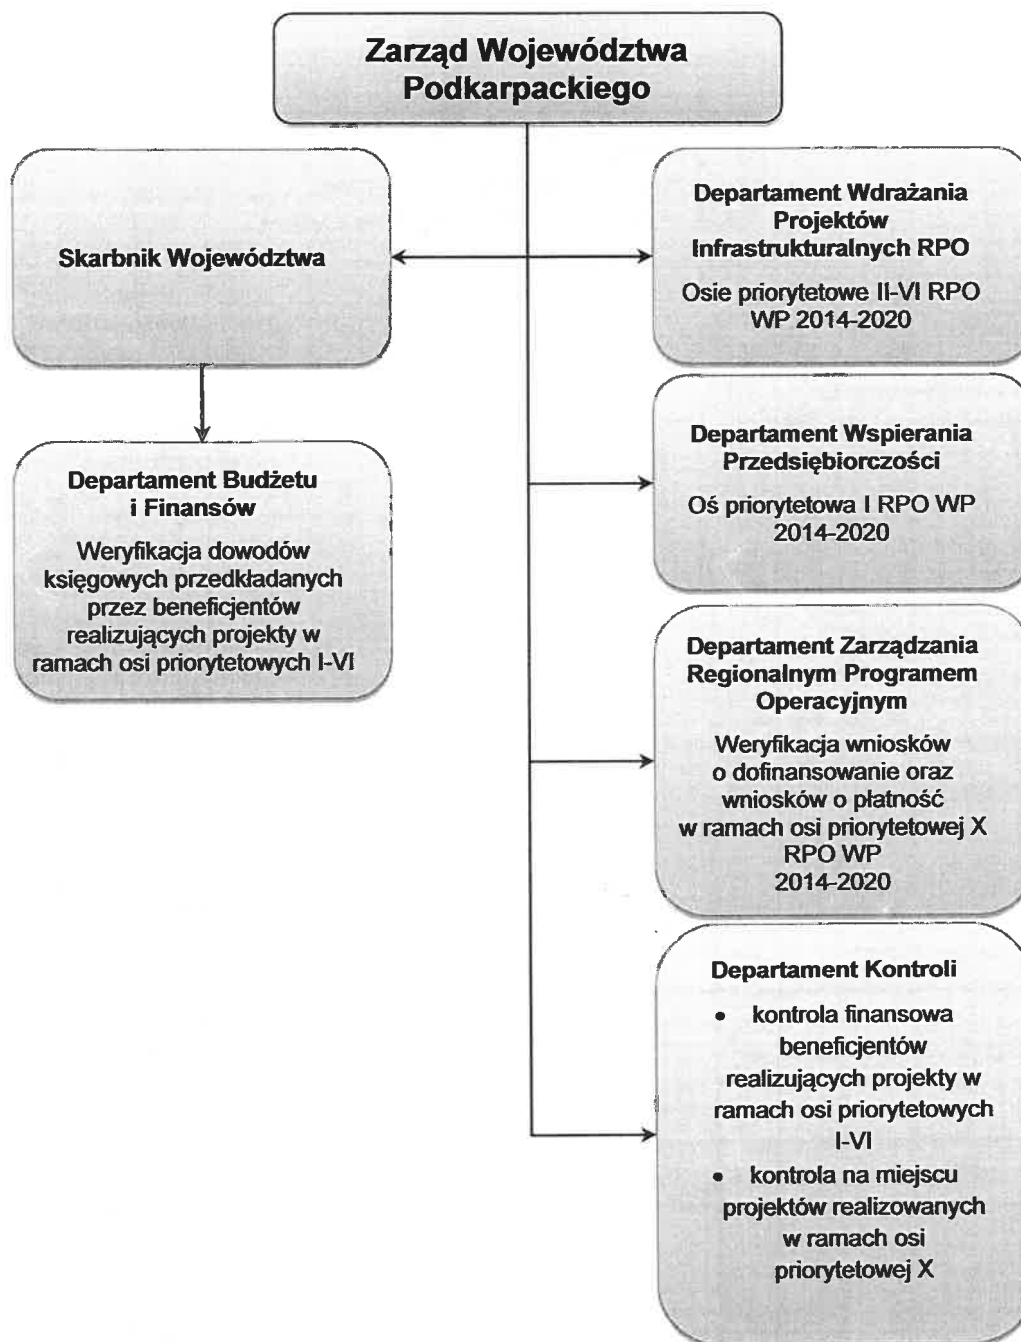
Zarząd Województwa Podkarpackiego

Skarbnik Województwa

Departament Budżetu i Finansów

Weryfikacja dowodów księgowych przedkładanych przez beneficjentów realizujących projekty w ramach osi priorytetowych I-VI

Departament Wdrażania Projektów Infrastrukturalnych RPO

Osie priorytetowe II-VI RPO WP 2014-2020

Departament Wspierania Przedsiębiorczości

Oś priorytetowa I RPO WP 2014-2020

Departament Zarządzania Regionalnym Programem Operacyjnym

Weryfikacja wniosków o dofinansowanie oraz wniosków o płatność w ramach osi priorytetowej X RPO WP 2014-2020

Departament Kontroli

- kontrola finansowa beneficjentów realizujących projekty w ramach osi priorytetowych I-VI
- kontrola na miejscu projektów realizowanych w ramach osi priorytetowej X